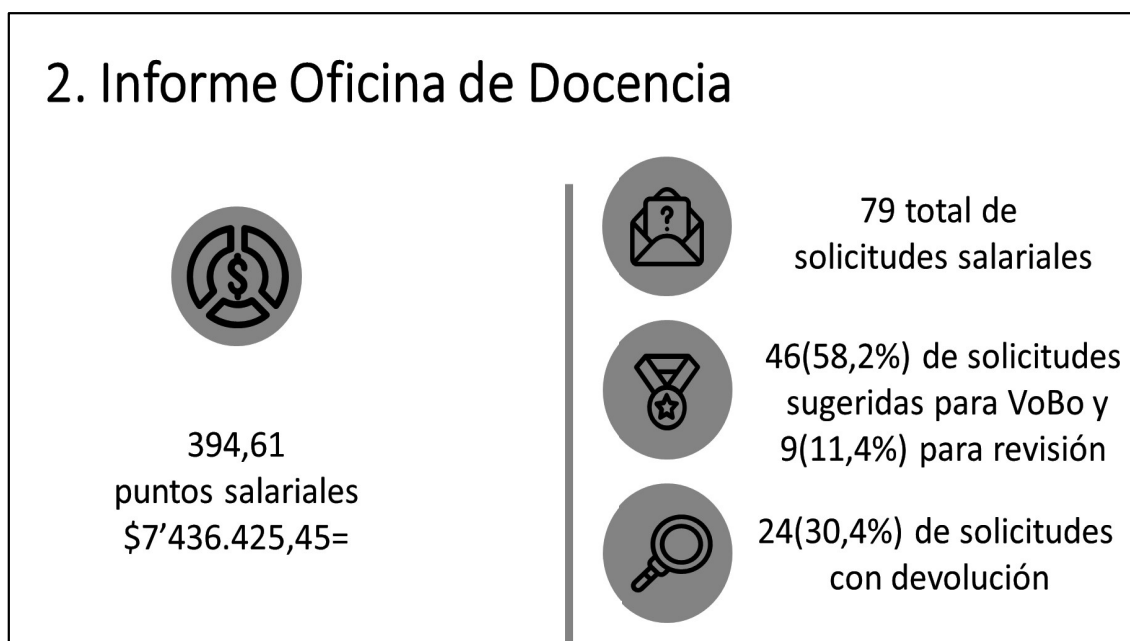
2. Informe Oficina de Docencia

394,61
puntos salariales
\$7’436.425,45=

79 total de
solicitudes salariales

46(58,2%) de solicitudes sugeridas para VoBo y 9(11,4%) para revisión

24(30,4%) de solicitudes con devolución